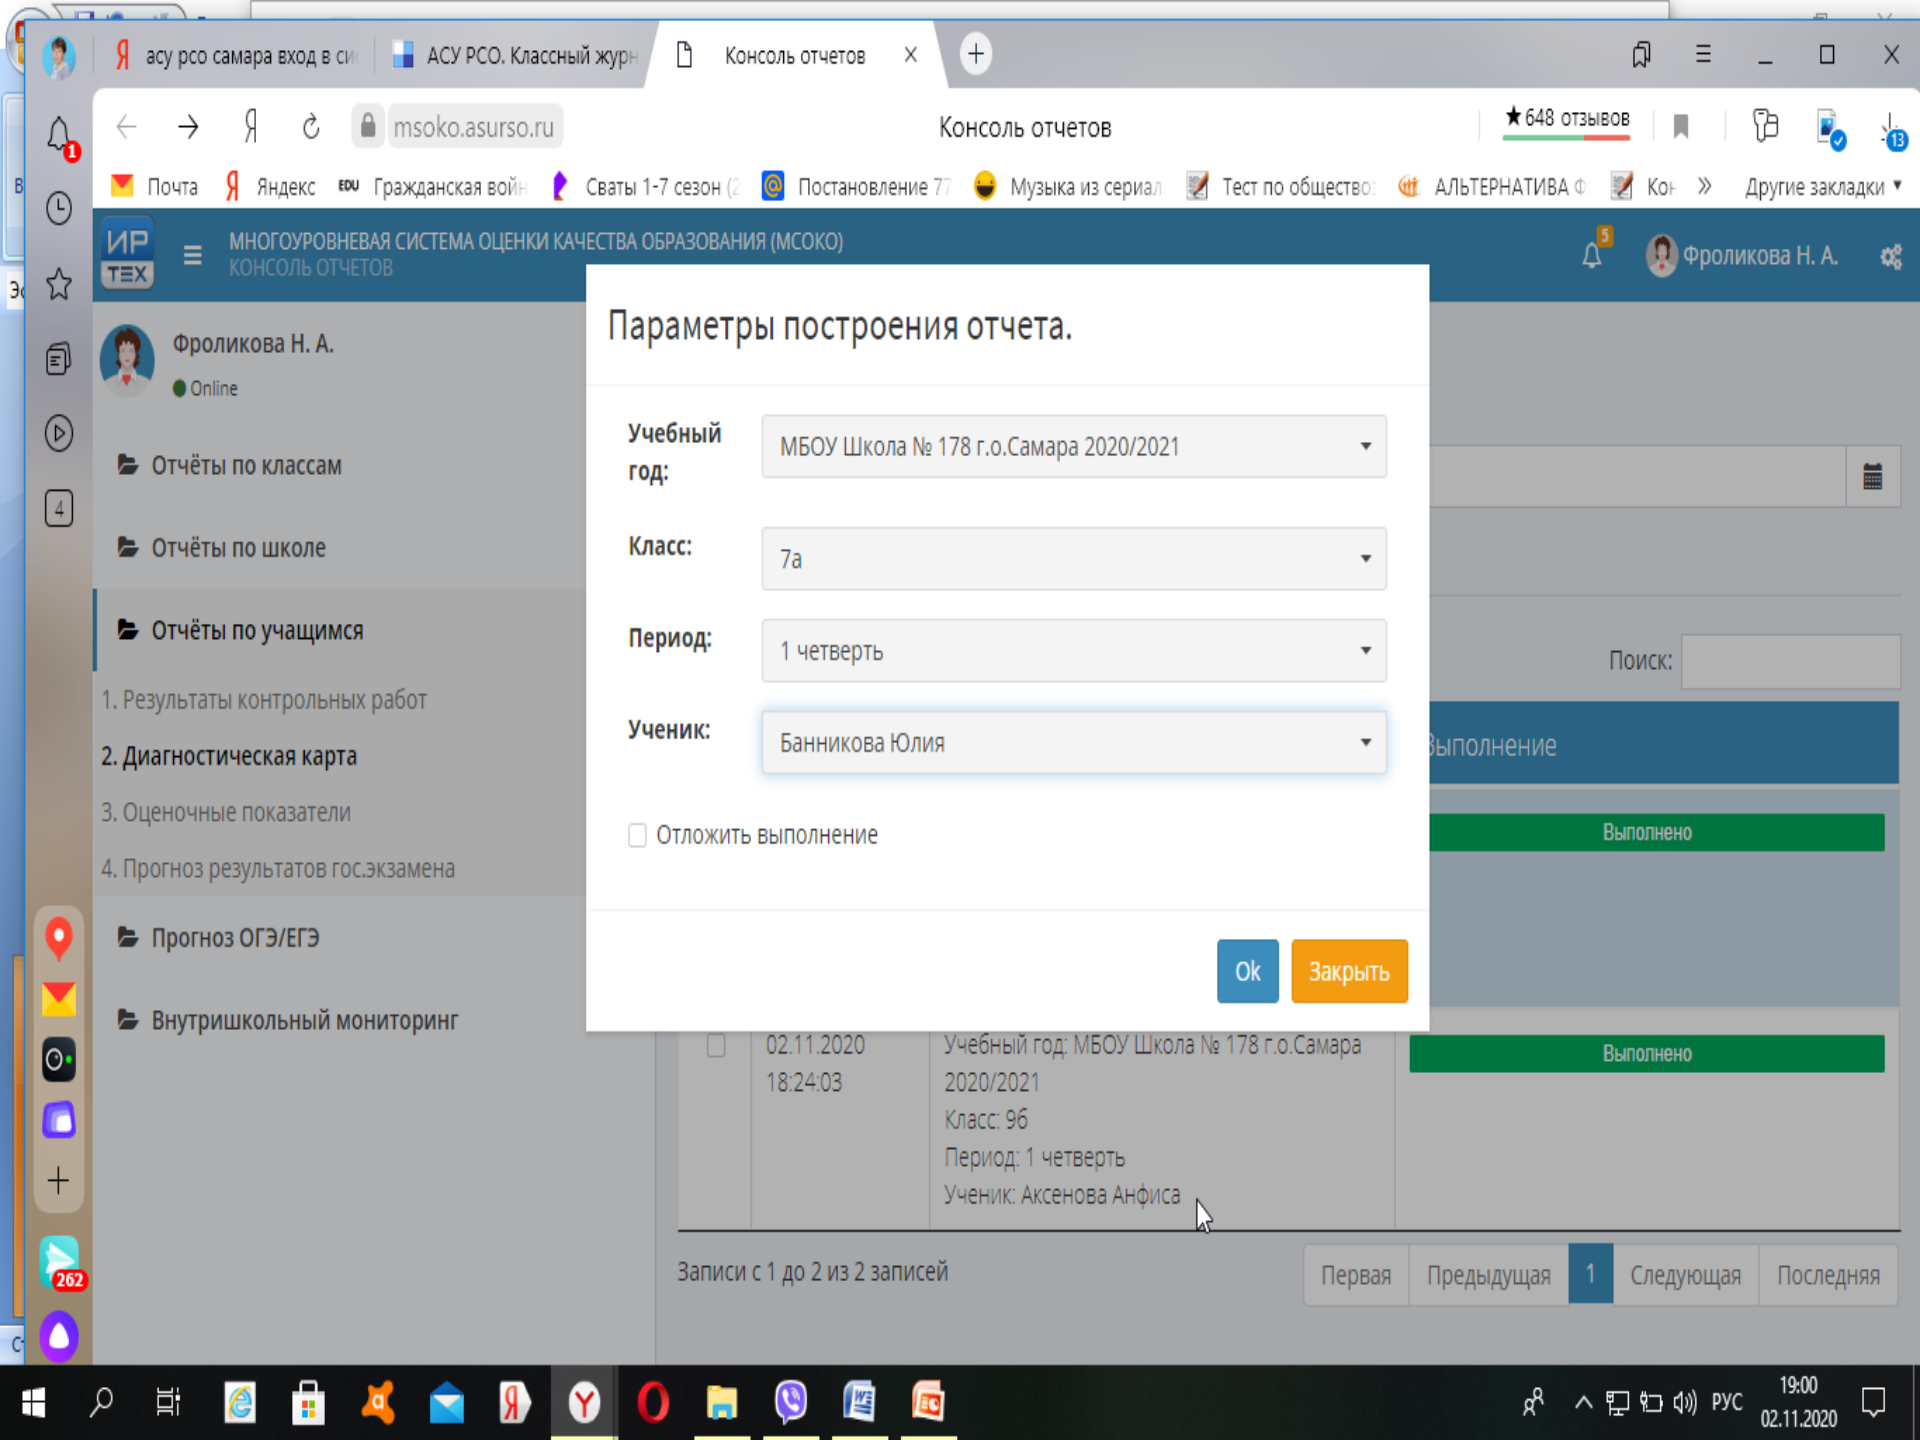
асу рсо самара вход в си | АСУ РСО. Классный журн | Консоль отчетов ×

msoko.asurso.ru Консоль отчетов ★648 отзывов

Почта Яндекс Гражданская вой Сваты 1-7 сезон ( Постановление 7 Музыка из сериал Тест по обществ АЛЬТЕРНАТИВА Ко » Другие закладки

ИР ТЕХ МНОГОУРОВНЕВАЯ СИСТЕМА ОЦЕНКИ КАЧЕСТВА ОБРАЗОВАНИЯ (МСОКО) КОНСОЛЬ ОТЧЕТОВ

5 Фроликова Н. А.

Фроликова Н. А.
Online

Отчёты по классам

Отчёты по школе

Отчёты по учащимся

1. Результаты контрольных работ

2. Диагностическая карта

3. Оценочные показатели

4. Прогноз результатов гос.экзамена

Прогноз ОГЭ/ЕГЭ

Внутришкольный мониторинг

Параметры построения отчета.

Учебный год: МБОУ Школа № 178 г.о.Самара 2020/2021

Класс: 7а

Период: 1 четверть

Ученик: Банникова Юлия

Отложить выполнение

Ok Закрыть

Поиск:

ыполнение

Выполнено

02.11.2020 18:24:03 Учебный год: МБОУ Школа № 178 г.о.Самара 2020/2021 Класс: 9б Период: 1 четверть Ученик: Аксенова Анфиса Выполнено

Записи с 1 до 2 из 2 записей

Первая Предыдущая 1 Следующая Последняя

262

РУС 19:00 02.11.2020